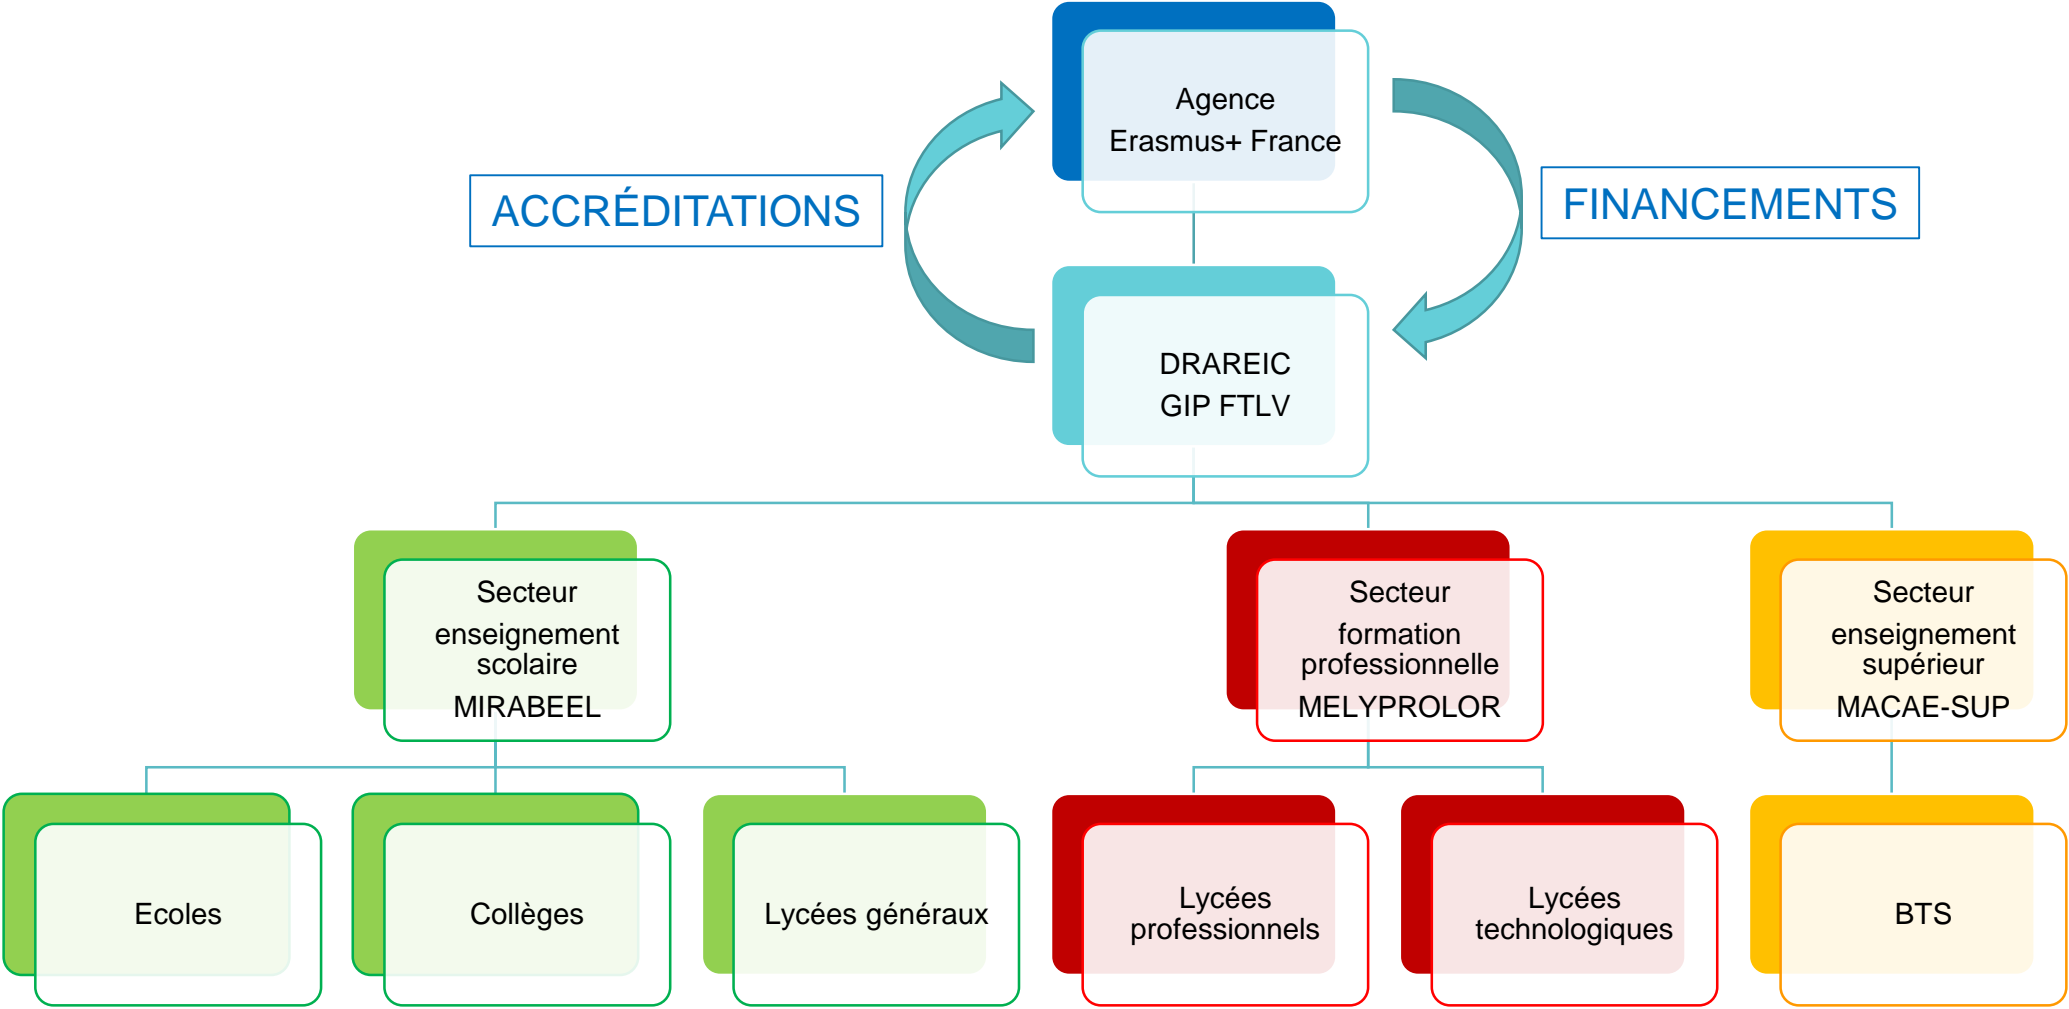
Agence Erasmus+ France

ACCRÉDITATIONS

FINANCEMENTS

DRAREIC
GIP FTLV

Secteur enseignement scolaire
MIRABEEL

Secteur formation professionnelle
MELYPROLOR

Secteur enseignement supérieur
MACAE-SUP

Ecoles

Collèges

Lycées généraux

Lycées professionnels

Lycées technologiques

BTS